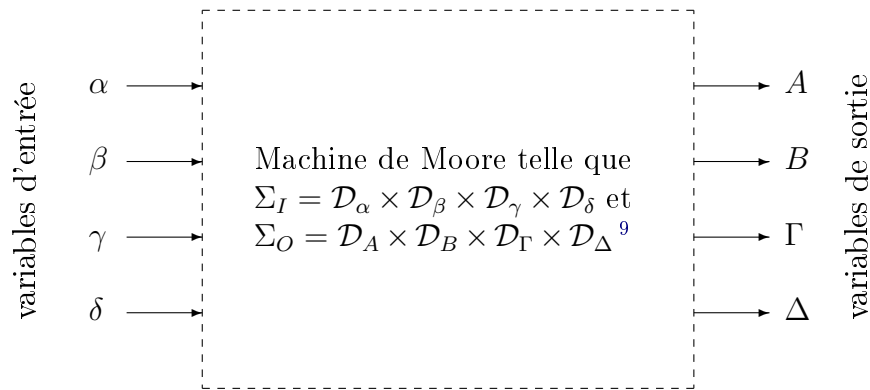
variables d'entrée

$\alpha$

$\beta$

$\gamma$

$\delta$

Machine de Moore telle que $\Sigma_I = \mathcal{D}_\alpha \times \mathcal{D}_\beta \times \mathcal{D}_\gamma \times \mathcal{D}_\delta$ et $\Sigma_O = \mathcal{D}_A \times \mathcal{D}_B \times \mathcal{D}_\Gamma \times \mathcal{D}_\Delta$ $^9$

$A$

$B$

$\Gamma$

$\Delta$

variables de sortie